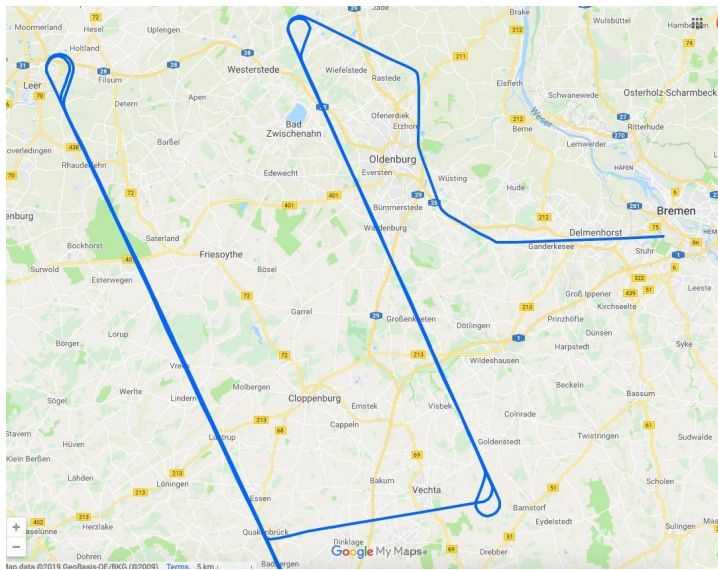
Moormerland
72
Hesel
Uplengen
Jade
Brake
Wulsbüttel
Hambergen
Holtland
212
74
Leer
28
Westerstede
Wiefelstede
Rastede
211
Elsfleth
Schwanewede
Osterholz-Scharmbeck
Filsum
70
Detern
Apen
Weser
27
Bad Zwischenahn
Ofenerdiek
212
Ritterhude
overledingen
Barßel
Etzhorn
Berne
270
438
Oldenburg
Lemwerder
Rhauderfehn
Edewecht
Eversten
Wüsting
HAFEN
70
72
401
401
Hude
Bümmerstede
28
Bremen
enburg
Wardenburg
212
281
Bockhorst
Saterland
Delmenhorst
75
Ganderkesee
Friesoythe
Stuhr
Surwold
40
Bösel
322
Esterwegen
Groß Ippener
439
51
Leeste
72
Kirchseelte
213
Prinzhöfte
Lorup
Garrel
29
Großenkneten
Dötlingen
1
Dünsen
Börger
72
213
Harpstedt
Syke
Wildeshausen
Vrees
Molbergen
Beckeln
Werlte
Cloppenburg
Bassum
Sögel
Lindern
Emstek
Visbek
Colnrade
Stavern
213
68
Cappeln
Goldenstedt
Twistringen
61
Sudwalde
Hüven
Lastrup
Klein Berßen
69
Lähden
213
Bakum
Löningen
Vechta
Scholen
213
51
Essen
Barnstorf
Eydelstedt
402
Herzlake
Quakenbrück
51
Sulingen
aselünne
Dinklage
Dohren
Badbergen
69
Drebber
Map data ©2019 GeoBasis-DE/BKG (©2009)
Terms
5 km
Google My Maps
+
−